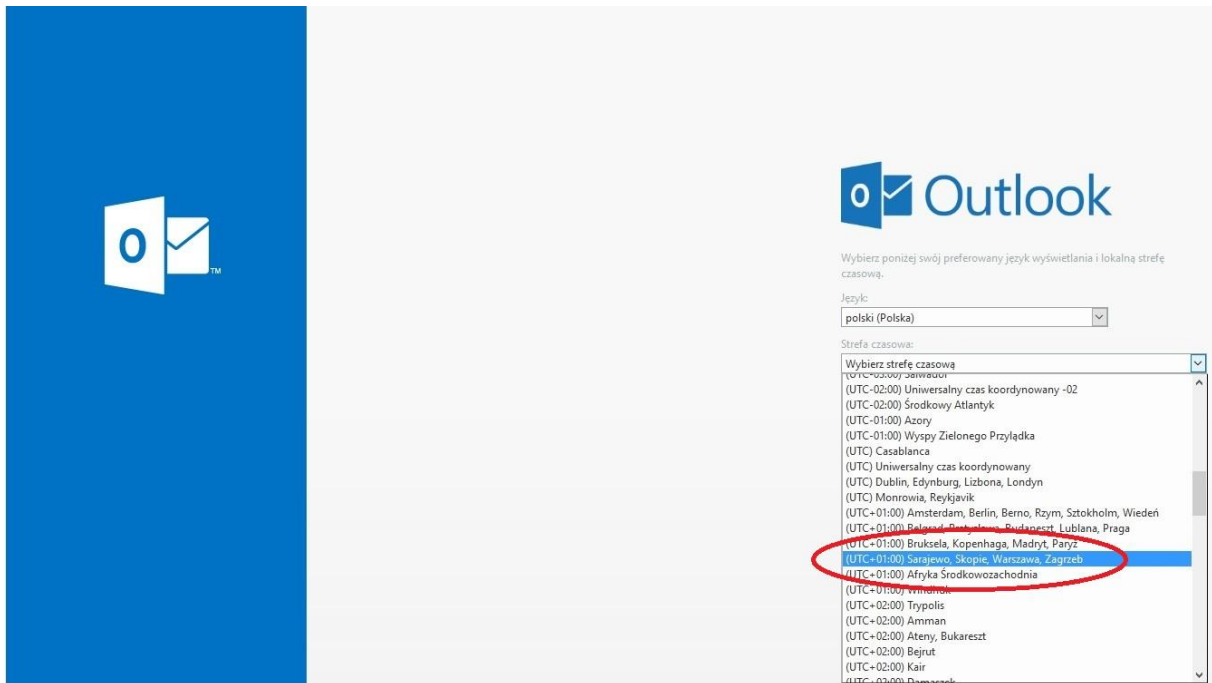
O

TM

O Outlook

Wybierz poniżej swój preferowany język wyświetlania i lokalną strefę czasową.

Język:

polski (Polska)

Strefa czasowa:

Wybierz strefę czasową

(UTC-03:00) Salwador
(UTC-02:00) Uniwersalny czas koordynowany -02
(UTC-02:00) Środkowy Atlantyk
(UTC-01:00) Azory
(UTC-01:00) Wyspy Zielonego Przylądka
(UTC) Casablanca
(UTC) Uniwersalny czas koordynowany
(UTC) Dublin, Edynburg, Lizbona, Londyn
(UTC) Monrowia, Reykjavik
(UTC+01:00) Amsterdam, Berlin, Berno, Rzym, Sztokholm, Wiedeń
(UTC+01:00) Belgrad, Bratysława, Budapeszt, Lublana, Praga
(UTC+01:00) Bruksela, Kopenhaga, Madryt, Paryż
(UTC+01:00) Sarajewo, Skopie, Warszawa, Zagrzeb
(UTC+01:00) Afryka Środkowozachodnia
(UTC+01:00) Windhuk
(UTC+02:00) Trypolis
(UTC+02:00) Amman
(UTC+02:00) Ateny, Bukareszt
(UTC+02:00) Bejrut
(UTC+02:00) Kair
(UTC+02:00) Damaszek